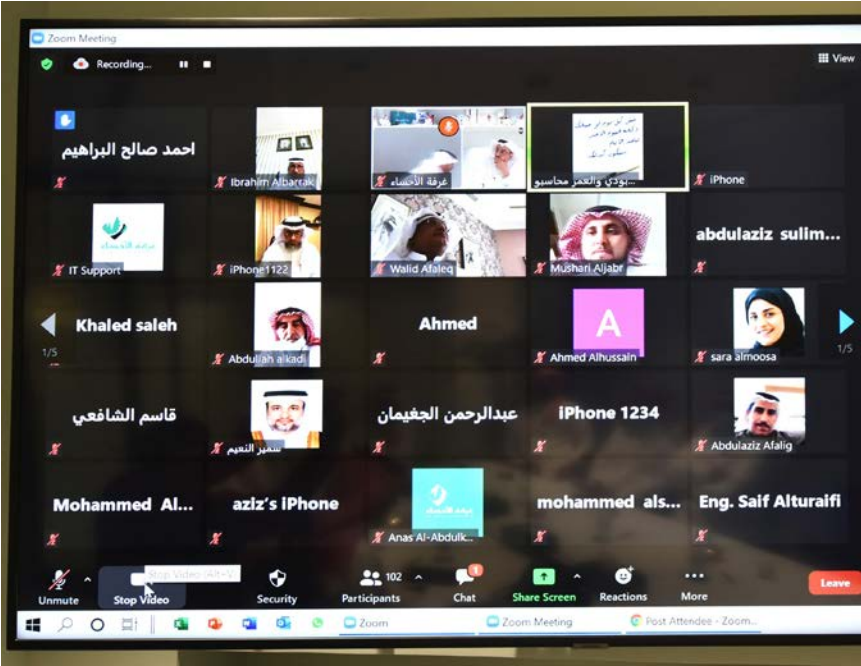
Zoom Meeting

Recording...

View

احمد صالح البراهيم

Ibrahim Albarrak

غرفة الأحساء

...بودي والعمر محاسبو

iPhone

IT Support

iPhone1122

Walid Afaleq

Mushari Aljabr

abdulaziz sulim...

Khaled saleh

Abdullah al-kadi

Ahmed

A

Ahmed Alhussain

sara almoosa

1/5

1/5

قاسم الشافعي

سمير النعيم

عبدالرحمن الجغيمان

iPhone 1234

Abdulaziz Afalig

Mohammed Al...

aziz's iPhone

Anas Al-Abdulk...

mohammed als...

Eng. Saif Alturaifi

Unmute

Stop Video

Stop Video (Alt+V)

Security

102

Participants

Chat

Share Screen

Reactions

More

Leave

Zoom

Zoom Meeting

Post Attendee - Zoom...